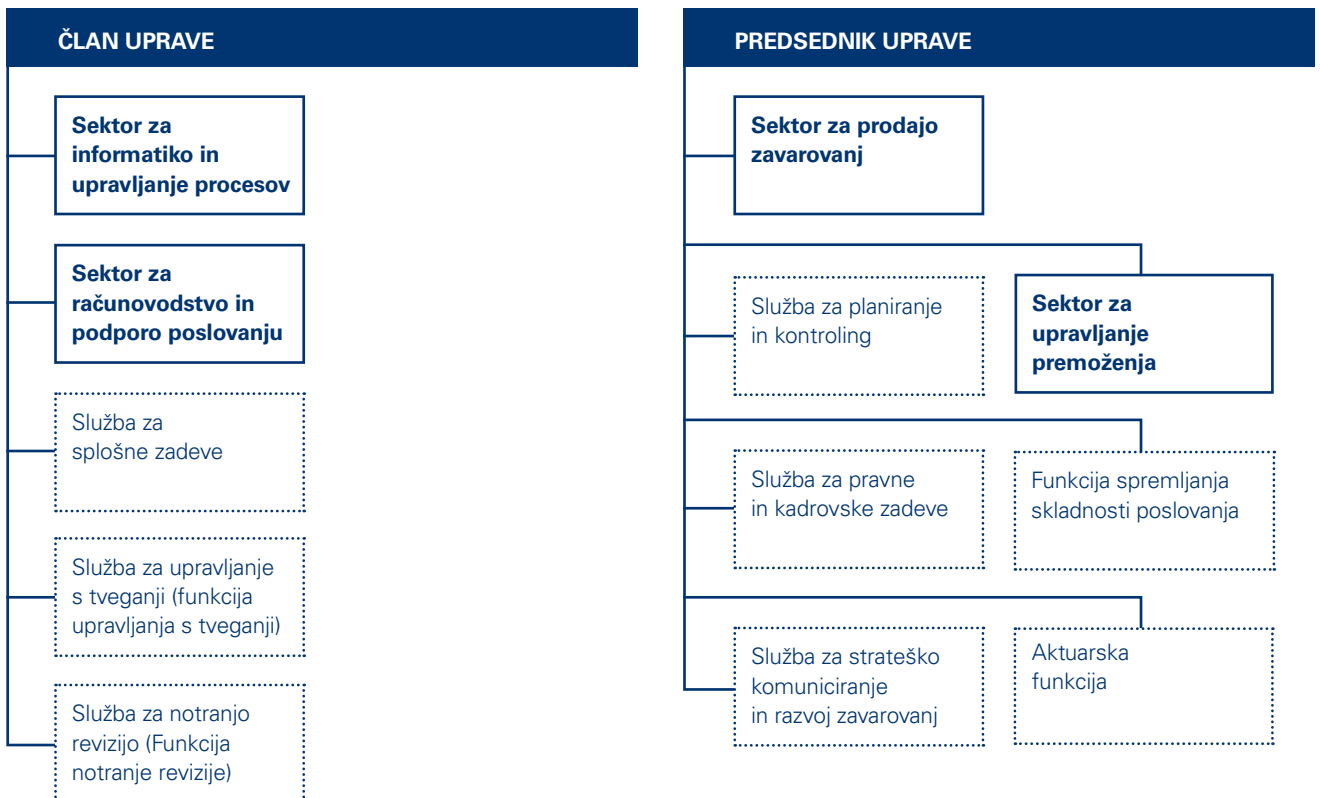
ČLAN UPRAVE

Sektor za informatiko in upravljanje procesov

Sektor za računovodstvo in podporo poslovanju

Služba za splošne zadeve

Služba za upravljanje s tveganji (funkcija upravljanja s tveganji)

Služba za notranjo revizijo (Funkcija notranje revizije)

PREDSEDNIK UPRAVE

Sektor za prodajo zavarovanj

Služba za planiranje in kontroling

Sektor za upravljanje premoženja

Služba za pravne in kadrovske zadeve

Funkcija spremljanja skladnosti poslovanja

Služba za strateško komuniciranje in razvoj zavarovanj

Aktuarska funkcija